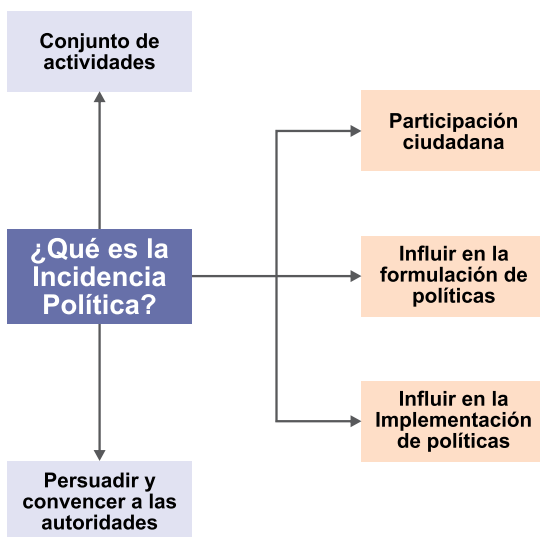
Conjunto de actividades

¿Qué es la Incidencia Política?

Persuadir y convencer a las autoridades

Participación ciudadana

Influir en la formulación de políticas

Influir en la Implementación de políticas